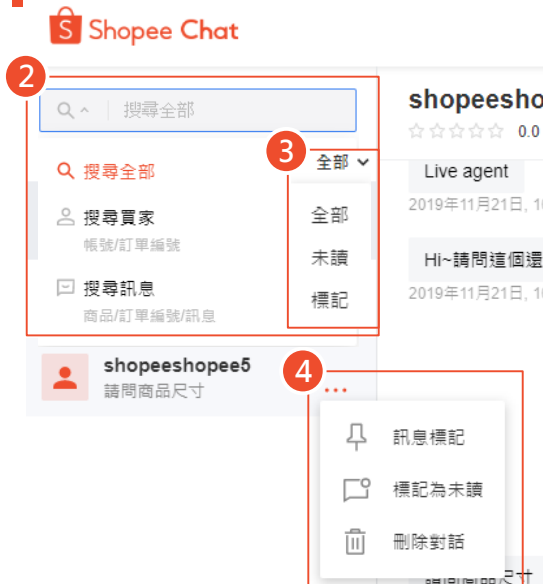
Shopee Chat

2

搜尋全部

搜尋全部

搜尋買家
帳號/訂單編號

搜尋訊息
商品/訂單編號/訊息

3

全部

全部
未讀
標記

shopeesho
☆☆☆☆☆ 0.0

Live agent
2019年11月21日, 1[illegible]

Hi~請問這個還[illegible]
2019年11月21日, 1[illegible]

shopeeshopee5
請問商品尺寸

4

...

訊息標記
標記為未讀
刪除對話